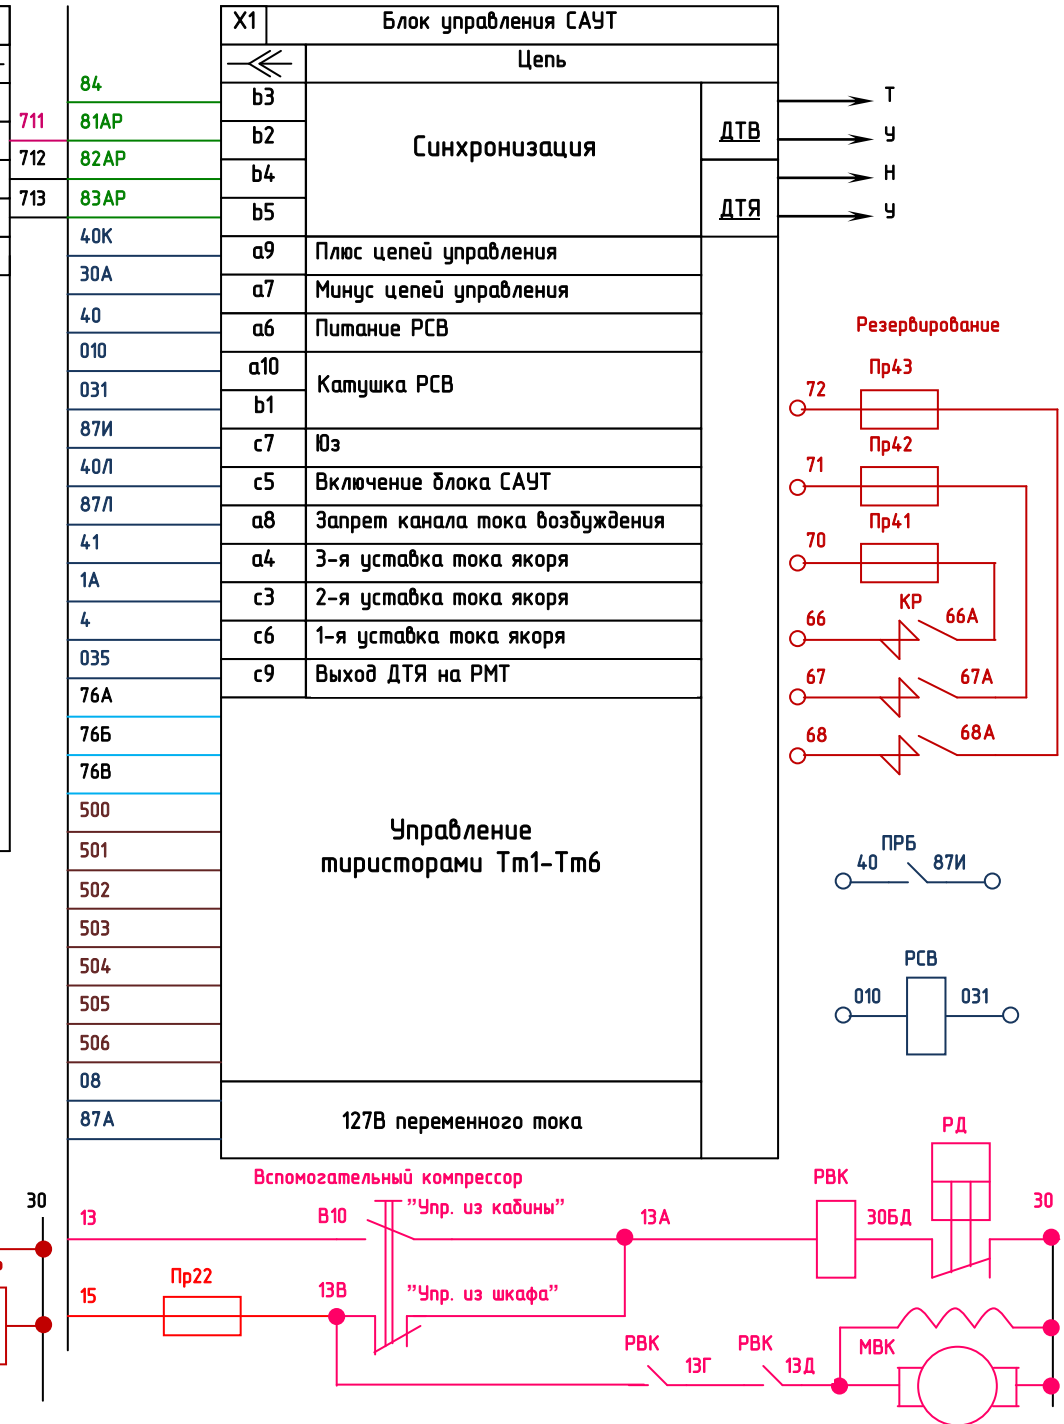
X1 | Блок управления САУТ

Цепь

84
711 81АР
712 82АР
713 83АР
40К
30А
40
010
031
87И
40Л
87Л
41
1А
4
035
76А
76Б
76В
500
501
502
503
504
505
506
08
87А

| Контакт | Цепь |
|---|---|
| b3 | Синхронизация |
| b2 | |
| b4 | |
| b5 | |
| a9 | Плюс цепей управления |
| a7 | Минус цепей управления |
| a6 | Питание РСВ |
| a10 | Катушка РСВ |
| b1 | |
| c7 | Юз |
| c5 | Включение блока САУТ |
| a8 | Запрет канала тока возбуждения |
| a4 | 3-я уставка тока якоря |
| c3 | 2-я уставка тока якоря |
| c6 | 1-я уставка тока якоря |
| c9 | Выход ДТЯ на РМТ |

ДТВ
ДТЯ
Т
У
Н
У

Управление тиристорами Тт1-Тт6

127В переменного тока

Резервирование
Пр43
72
Пр42
71
Пр41
70
КР
66
66А
67
67А
68
68А

ПРБ
40
87И

РСВ
010
031

Вспомогательный компрессор
30
13
В10
"Упр. из кабины"
13А
РВК
30БД
РД
30
15
Пр22
13В
"Упр. из шкафа"
РВК
13Г
РВК
13Д
МВК